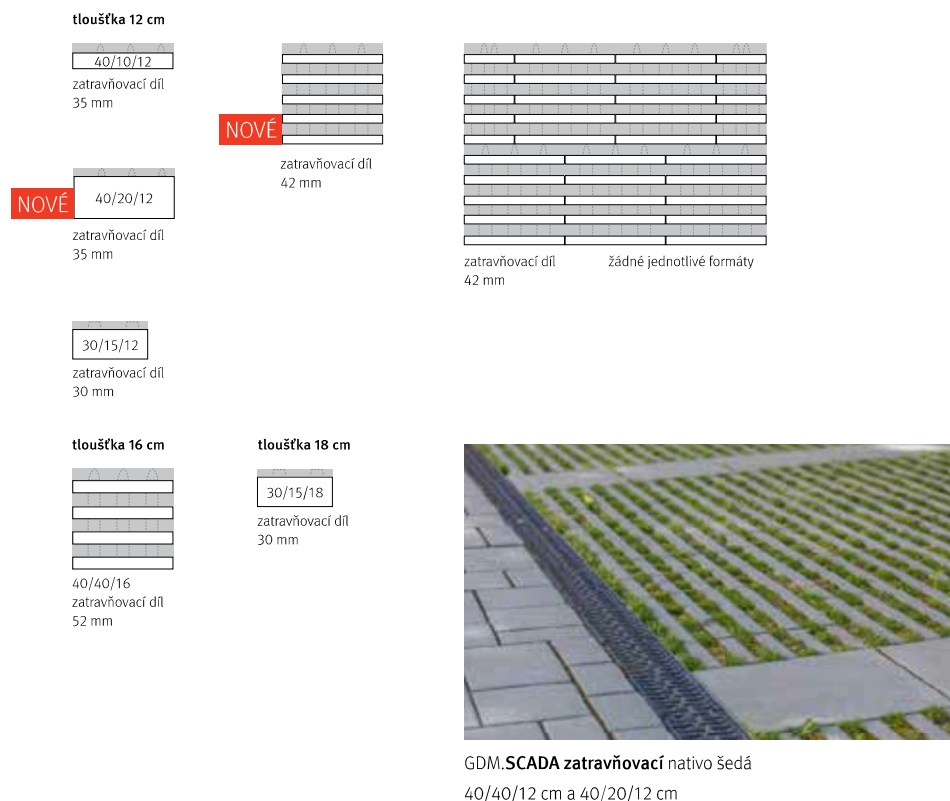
tloušťka 12 cm

40/10/12
zatravňovací díl
35 mm

NOVÉ
zatravňovací díl
42 mm

zatravňovací díl
42 mm

žádné jednotlivé formáty

NOVÉ
40/20/12
zatravňovací díl
35 mm

30/15/12
zatravňovací díl
30 mm

tloušťka 16 cm

40/40/16
zatravňovací díl
52 mm

tloušťka 18 cm

30/15/18
zatravňovací díl
30 mm

GDM.**SCADA zatravňovací** nativo šedá
40/40/12 cm a 40/20/12 cm